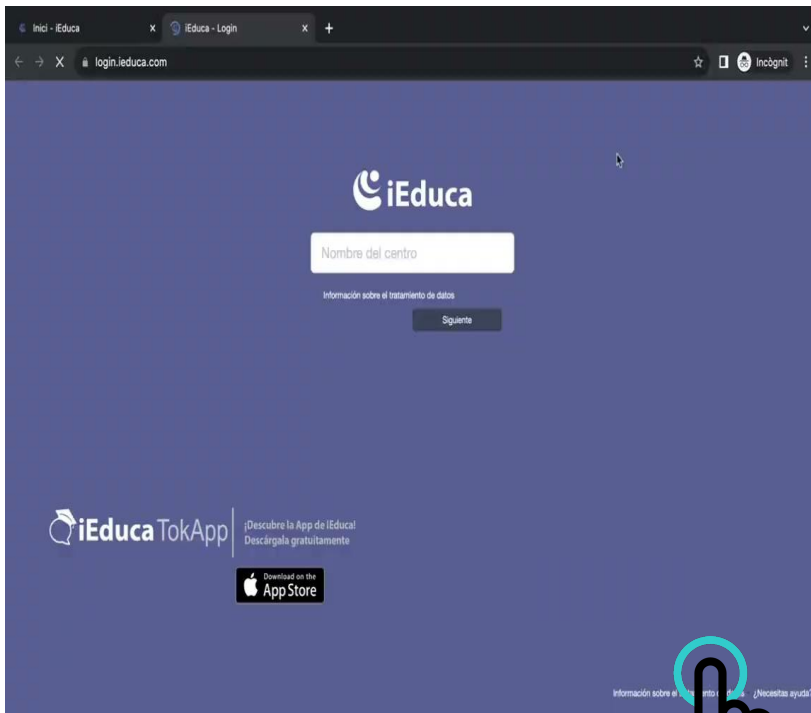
Inici - iEduca
iEduca - Login
login.ieduca.com
Incògnit

iEduca

Nombre del centro

Información sobre el tratamiento de datos

Siguiente

iEduca TokApp
¡Descubre la App de iEduca!
Descárgala gratuitamente

Download on the
App Store

Información sobre el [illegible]nto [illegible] ¿Necesitas ayuda?